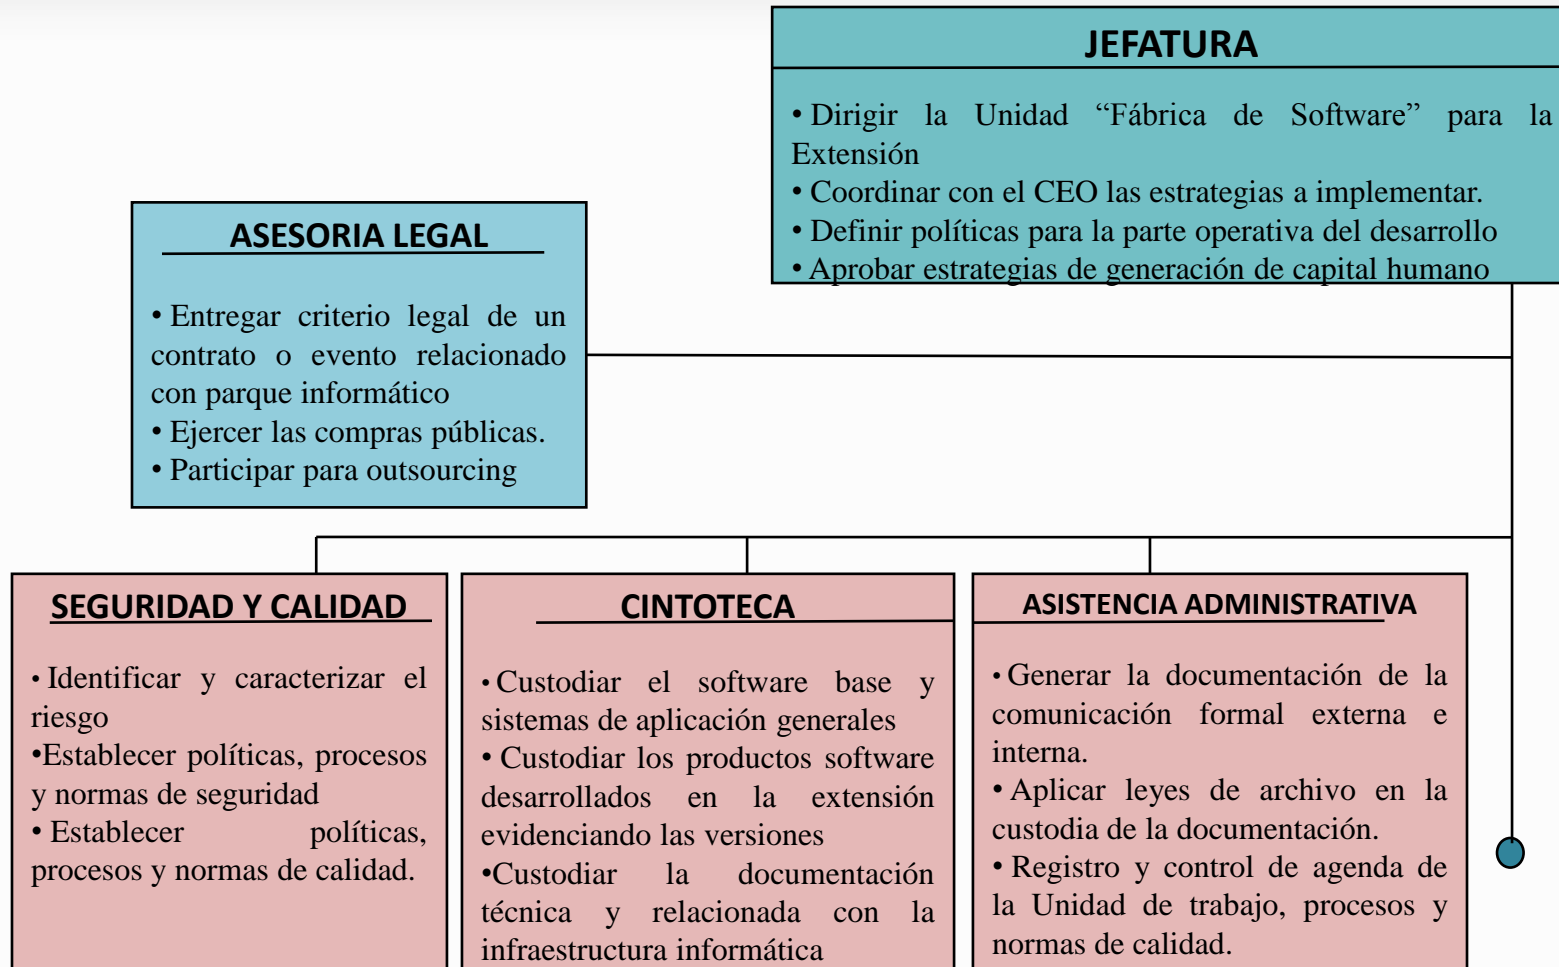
JEFATURA

• Dirigir la Unidad “Fábrica de Software” para la Extensión
• Coordinar con el CEO las estrategias a implementar.
• Definir políticas para la parte operativa del desarrollo
• Aprobar estrategias de generación de capital humano

ASESORIA LEGAL

• Entregar criterio legal de un contrato o evento relacionado con parque informático
• Ejercer las compras públicas.
• Participar para outsourcing

SEGURIDAD Y CALIDAD

• Identificar y caracterizar el riesgo
•Establecer políticas, procesos y normas de seguridad
• Establecer políticas, procesos y normas de calidad.

CINTOTECA

• Custodiar el software base y sistemas de aplicación generales
• Custodiar los productos software desarrollados en la extensión evidenciando las versiones
•Custodiar la documentación técnica y relacionada con la infraestructura informática

ASISTENCIA ADMINISTRATIVA

• Generar la documentación de la comunicación formal externa e interna.
• Aplicar leyes de archivo en la custodia de la documentación.
• Registro y control de agenda de la Unidad de trabajo, procesos y normas de calidad.